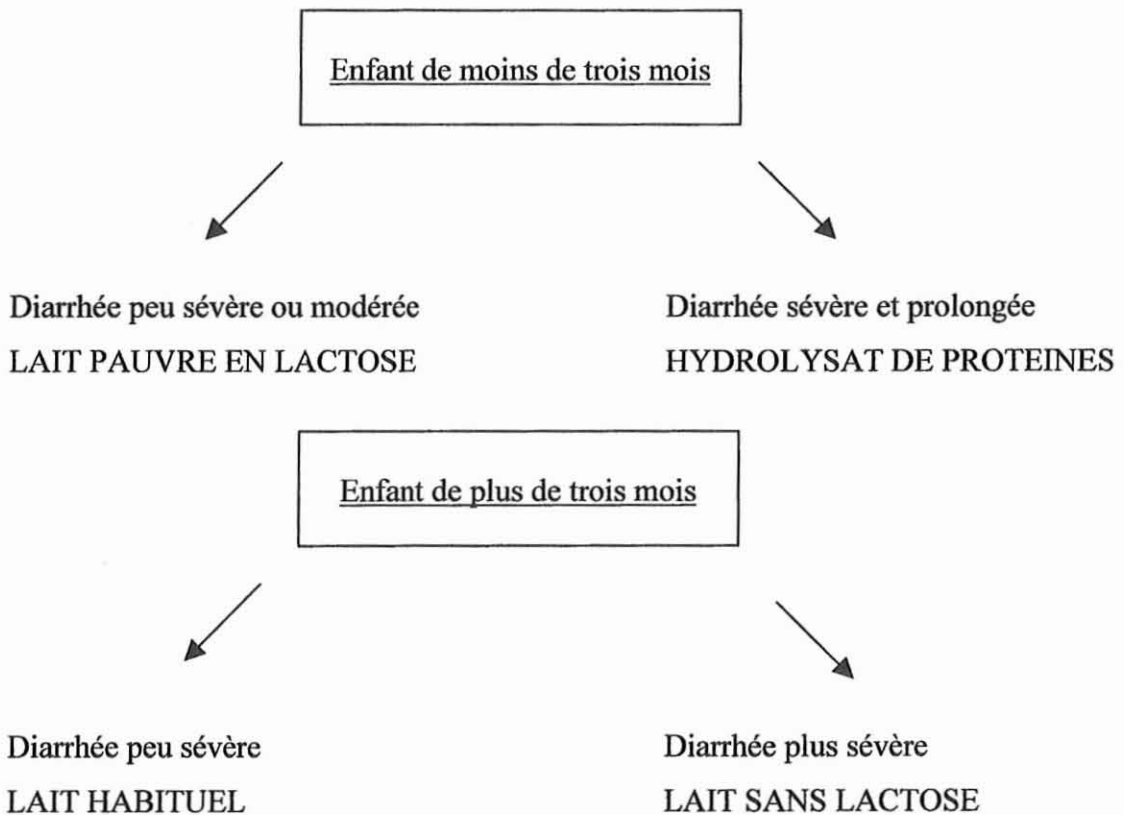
Enfant de moins de trois mois

Diarrhée peu sévère ou modérée
LAIT PAUVRE EN LACTOSE

Diarrhée sévère et prolongée
HYDROLYSAT DE PROTEINES

Enfant de plus de trois mois

Diarrhée peu sévère
LAIT HABITUEL

Diarrhée plus sévère
LAIT SANS LACTOSE